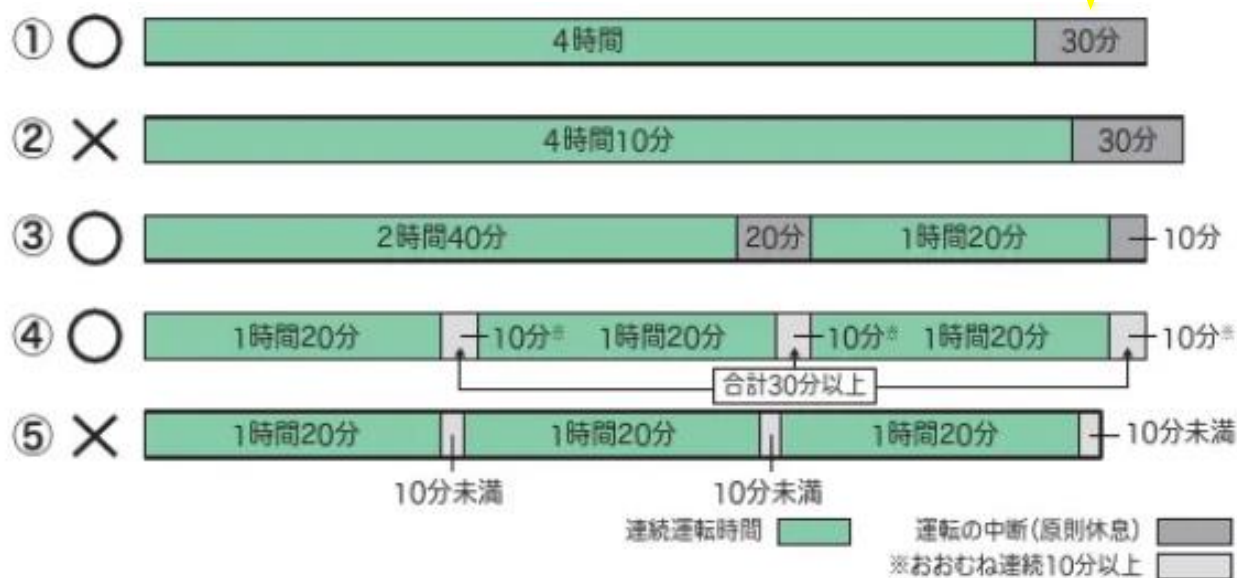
① ○ 4時間 30分

② × 4時間10分 30分

③ ○ 2時間40分 20分 1時間20分 10分

④ ○ 1時間20分 10分※ 1時間20分 10分※ 1時間20分 10分※

合計30分以上

⑤ × 1時間20分 1時間20分 1時間20分 10分未満

10分未満 10分未満

連続運転時間

運転の中断(原則休息)

※おおむね連続10分以上